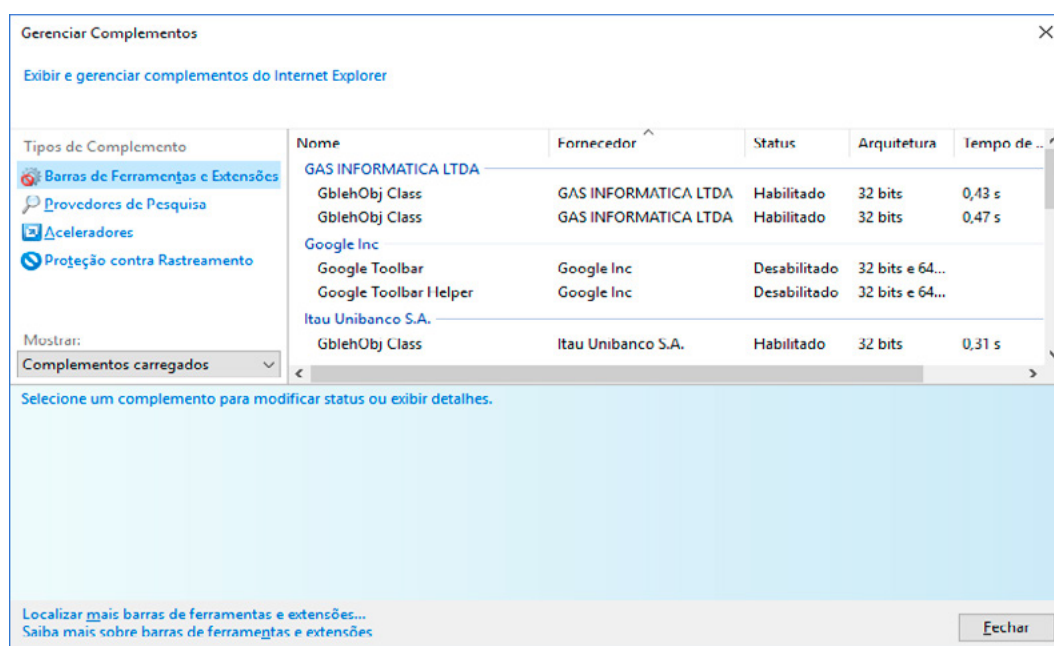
Gerenciar Complementos

Exibir e gerenciar complementos do Internet Explorer

Tipos de Complemento

Barras de Ferramentas e Extensões

Provedores de Pesquisa

Aceleradores

Proteção contra Rastreamento

Mostrar:

Complementos carregados

| Nome | Fornecedor | Status | Arquitetura | Tempo de ... |
|---|---|---|---|---|
| GAS INFORMATICA LTDA | | | | |
| GblehObj Class | GAS INFORMATICA LTDA | Habilitado | 32 bits | 0,43 s |
| GblehObj Class | GAS INFORMATICA LTDA | Habilitado | 32 bits | 0,47 s |
| Google Inc | | | | |
| Google Toolbar | Google Inc | Desabilitado | 32 bits e 64... | |
| Google Toolbar Helper | Google Inc | Desabilitado | 32 bits e 64... | |
| Itau Unibanco S.A. | | | | |
| GblehObj Class | Itau Unibanco S.A. | Habilitado | 32 bits | 0,31 s |

Selecione um complemento para modificar status ou exibir detalhes.

Localizar mais barras de ferramentas e extensões...
Saiba mais sobre barras de ferramentas e extensões

Fechar